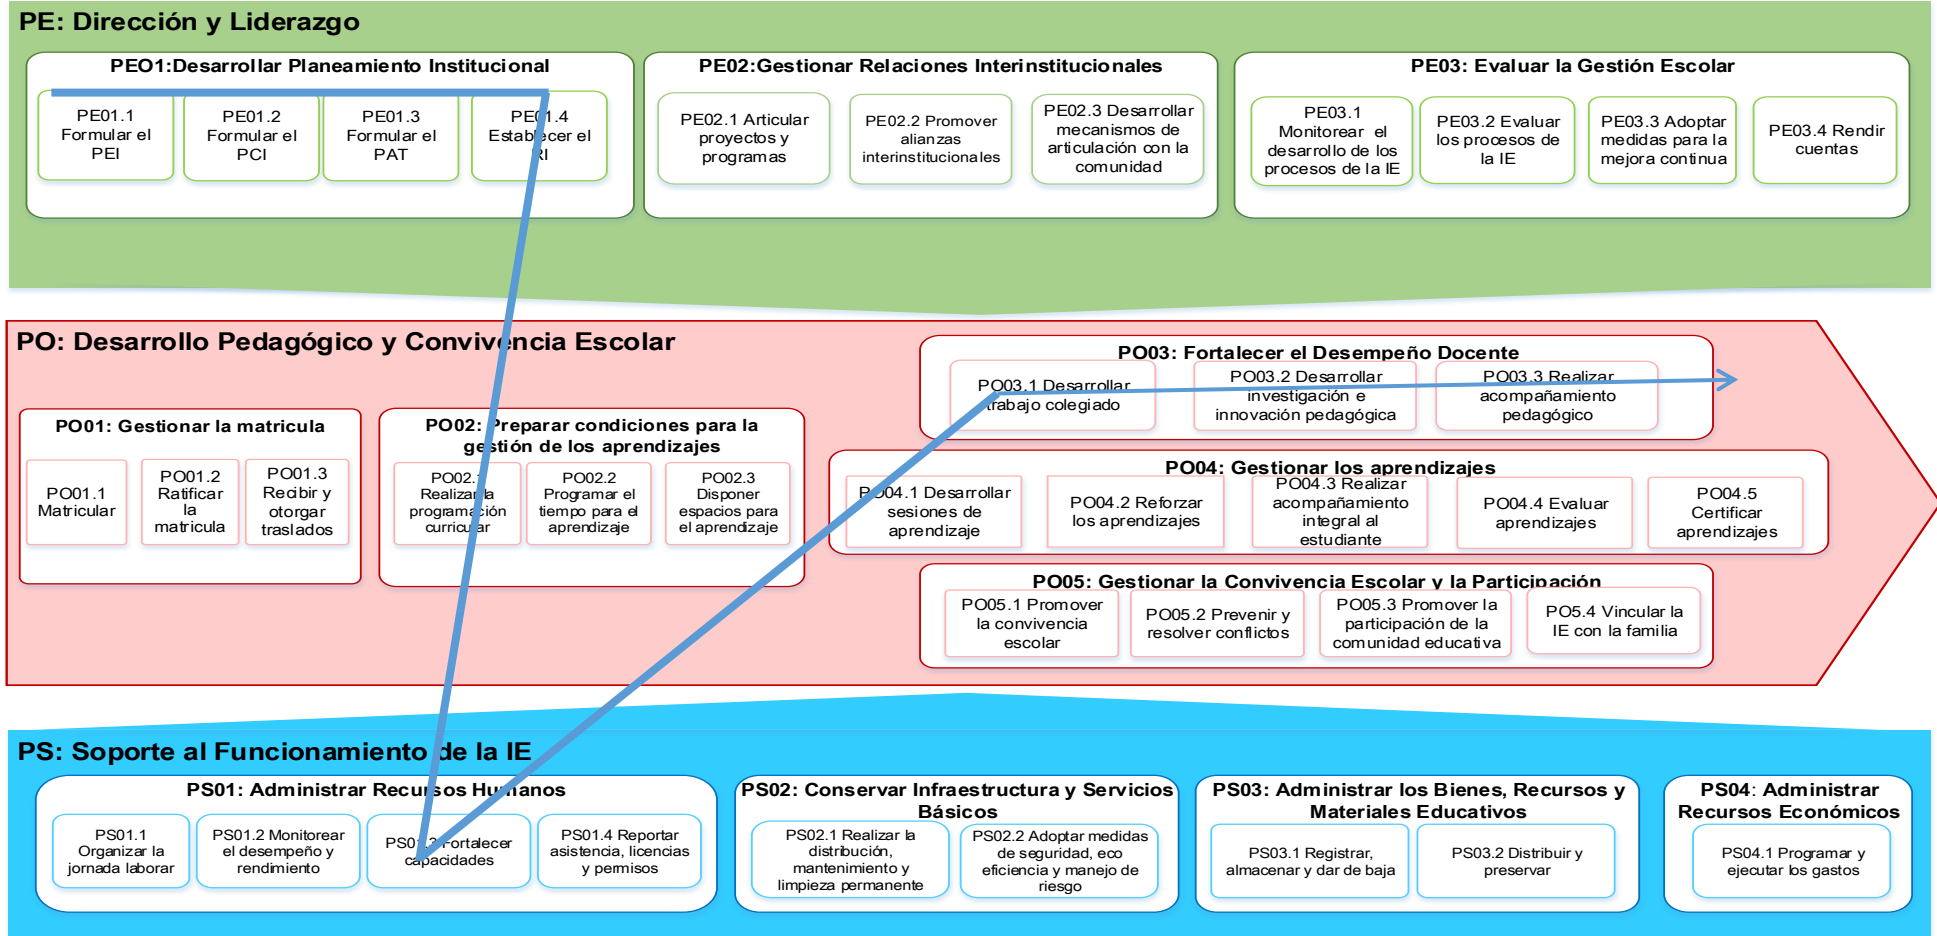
PE: Dirección y Liderazgo

PEO1:Desarrollar Planeamiento Institucional

PE01.1 Formular el PEI

PE01.2 Formular el PCI

PE01.3 Formular el PAT

PE01.4 Establ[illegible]cer el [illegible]I

PE02:Gestionar Relaciones Interinstitucionales

PE02.1 Articular proyectos y programas

PE02.2 Promover alianzas interinstitucionales

PE02.3 Desarrollar mecanismos de articulación con la comunidad

PE03: Evaluar la Gestión Escolar

PE03.1 Monitorear el desarrollo de los procesos de la IE

PE03.2 Evaluar los procesos de la IE

PE03.3 Adoptar medidas para la mejora continua

PE03.4 Rendir cuentas

PO: Desarrollo Pedagógico y Conviv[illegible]encia Escolar

PO01: Gestionar la matricula

PO01.1 Matricular

PO01.2 Ratificar la matricula

PO01.3 Recibir y otorgar traslados

PO02: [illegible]reparar condiciones para la ge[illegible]stión de los aprendizajes

PO02.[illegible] Realizar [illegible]a programa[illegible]ción curricu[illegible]ar

PO02.2 Programar el tiempo para el aprendizaje

PO02.3 Disponer espacios para el aprendizaje

PO03: Fortalecer el Desempeño Docente

PO03.1 Desarrollar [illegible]trabajo colegiado

PO03.2 Desarrollar investigación e innovación pedagógica

PO03.3 Realizar acompañamiento pedagógico

PO04: Gestionar los aprendizajes

P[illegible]04.1 Desarrollar sesiones de aprendizaje

PO04.2 Reforzar los aprendizajes

PO04.3 Realizar acompañamiento integral al estudiante

PO04.4 Evaluar aprendizajes

PO04.5 Certificar aprendizajes

PO05: Gestionar la Convivencia Escolar y la Participación

PO05.1 Promover la convivencia escolar

PO05.2 Prevenir y resolver conflictos

PO05.3 Promover la participación de la comunidad educativa

PO5.4 Vincular la IE con la familia

PS: Soporte al Funcionamiento de la IE

PS01: Administrar Recu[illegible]sos Hu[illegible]anos

PS01.1 Organizar la jornada laboral

PS01.2 Monitorear el desempeño y rendimiento

PS0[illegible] Fortalecer capacidades

PS01.4 Reportar asistencia, licencias y permisos

PS02: Conservar Infraestructura y Servicios Básicos

PS02.1 Realizar la distribución, mantenimiento y limpieza permanente

PS02.2 Adoptar medidas de seguridad, eco eficiencia y manejo de riesgo

PS03: Administrar los Bienes, Recursos y Materiales Educativos

PS03.1 Registrar, almacenar y dar de baja

PS03.2 Distribuir y preservar

PS04: Administrar Recursos Económicos

PS04.1 Programar y ejecutar los gastos